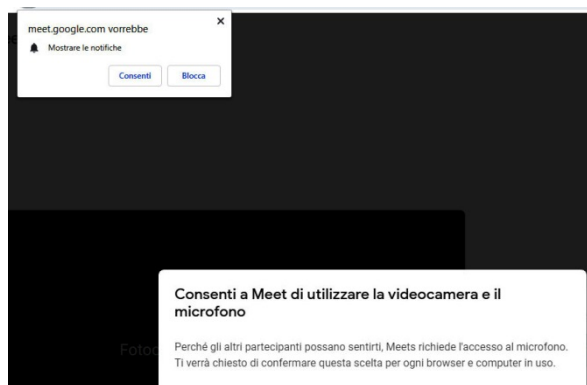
meet.google.com vorrebbe
×
Mostrare le notifiche
Consenti
Blocca

Consenti a Meet di utilizzare la videocamera e il microfono

Perché gli altri partecipanti possano sentirti, Meets richiede l'accesso al microfono. Ti verrà chiesto di confermare questa scelta per ogni browser e computer in uso.

Foto